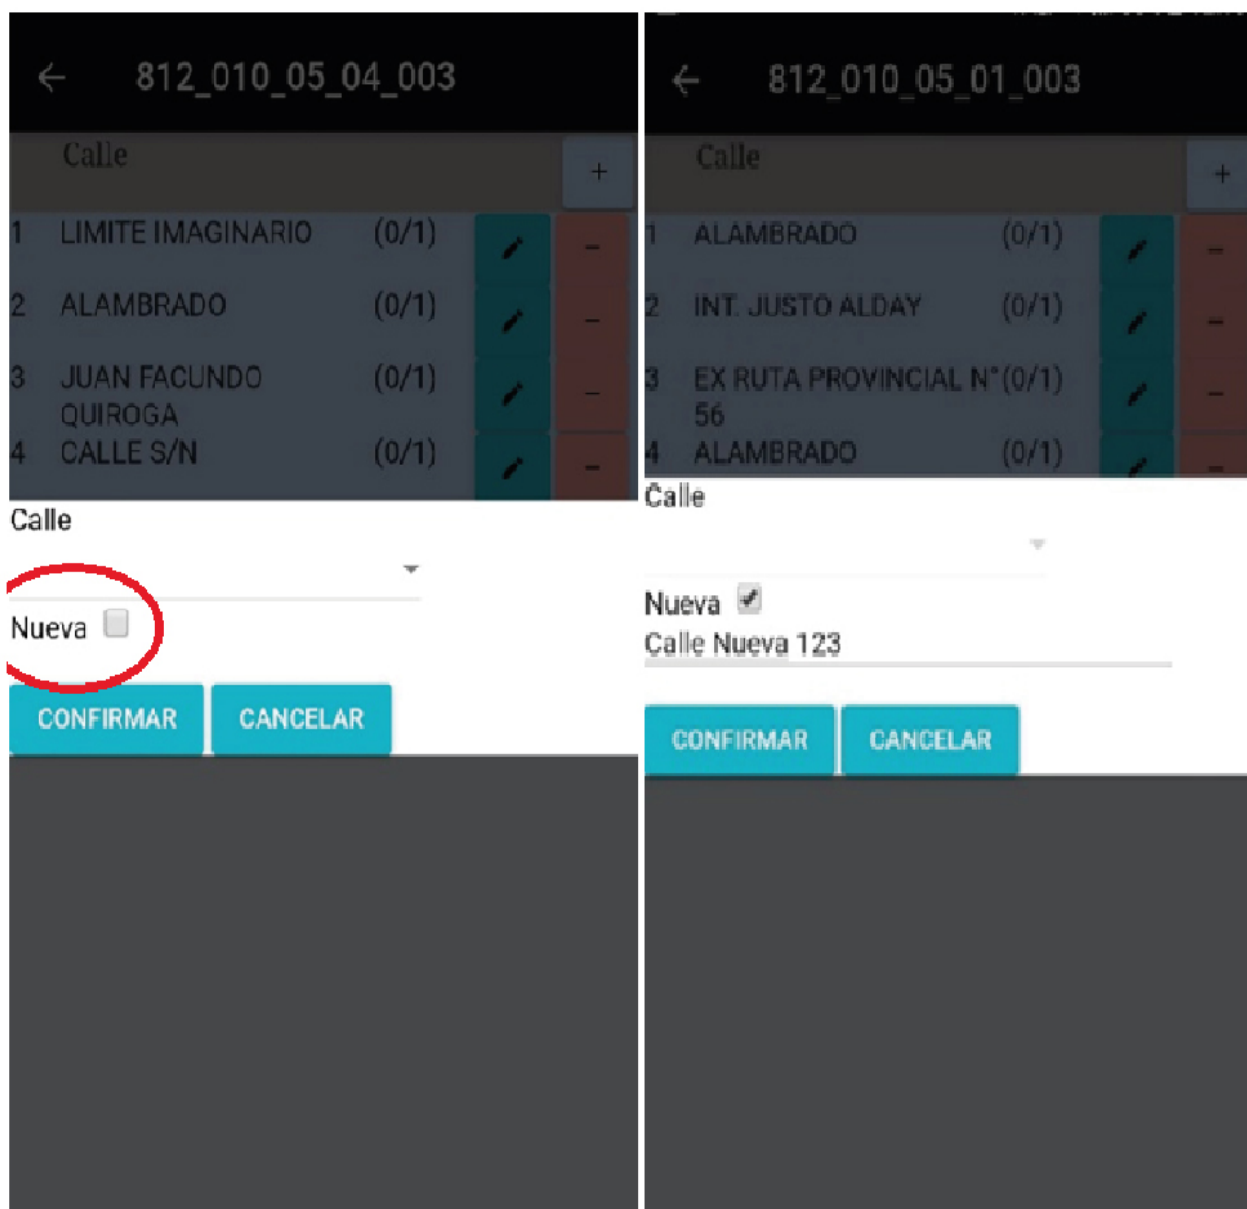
← 812_010_05_04_003

Calle +

| | | | | |
|---|---|---|---|---|
| 1 | LIMITE IMAGINARIO | (0/1) | | − |
| 2 | ALAMBRADO | (0/1) | | − |
| 3 | JUAN FACUNDO QUIROGA | (0/1) | | − |
| 4 | CALLE S/N | (0/1) | | − |

Calle

Nueva

CONFIRMAR CANCELAR

← 812_010_05_01_003

Calle +

| | | | | |
|---|---|---|---|---|
| 1 | ALAMBRADO | (0/1) | | − |
| 2 | INT. JUSTO ALDAY | (0/1) | | − |
| 3 | EX RUTA PROVINCIAL N° 56 | (0/1) | | − |
| 4 | ALAMBRADO | (0/1) | | − |

Calle

Nueva ✓

Calle Nueva 123

CONFIRMAR CANCELAR